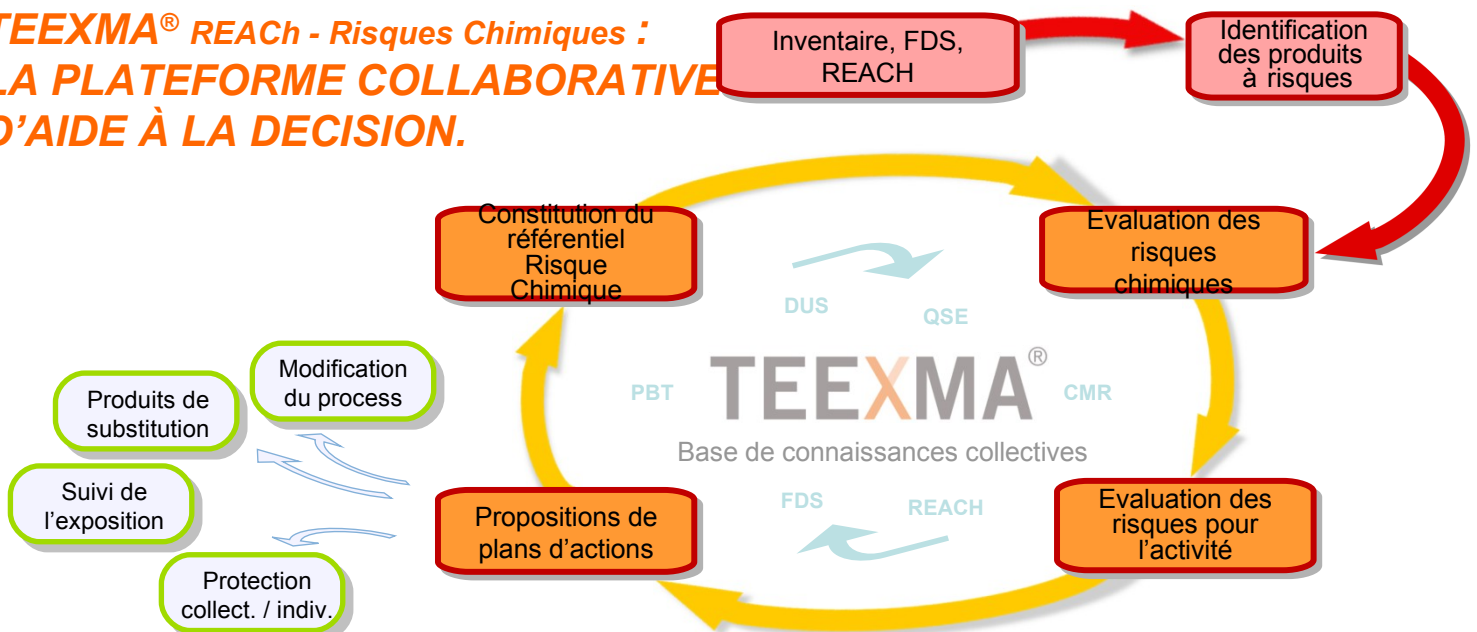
TEEXMA® REACh - Risques Chimiques :
LA PLATEFORME COLLABORATIVE
D'AIDE À LA DECISION.

Inventaire, FDS, REACH

Identification des produits à risques

Evaluation des risques chimiques

Evaluation des risques pour l'activité

Propositions de plans d'actions

Constitution du référentiel Risque Chimique

DUS

QSE

PBT

TEEXMA®

CMR

Base de connaissances collectives

FDS

REACH

Modification du process

Produits de substitution

Suivi de l'exposition

Protection collect. / indiv.